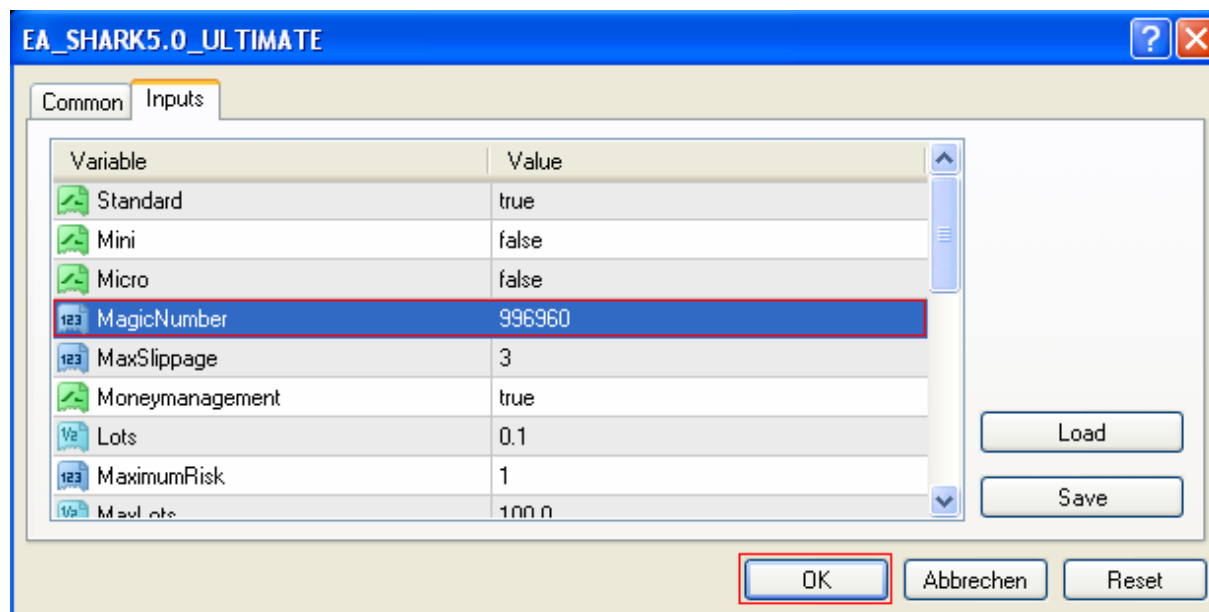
EA_SHARK5.0_ULTIMATE

Common Inputs

| Variable | Value |
|---|---|
| Standard | true |
| Mini | false |
| Micro | false |
| MagicNumber | 996960 |
| MaxSlippage | 3 |
| Moneymanagement | true |
| Lots | 0.1 |
| MaximumRisk | 1 |
| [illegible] | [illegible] |

Load
Save

OK Abbrechen Reset